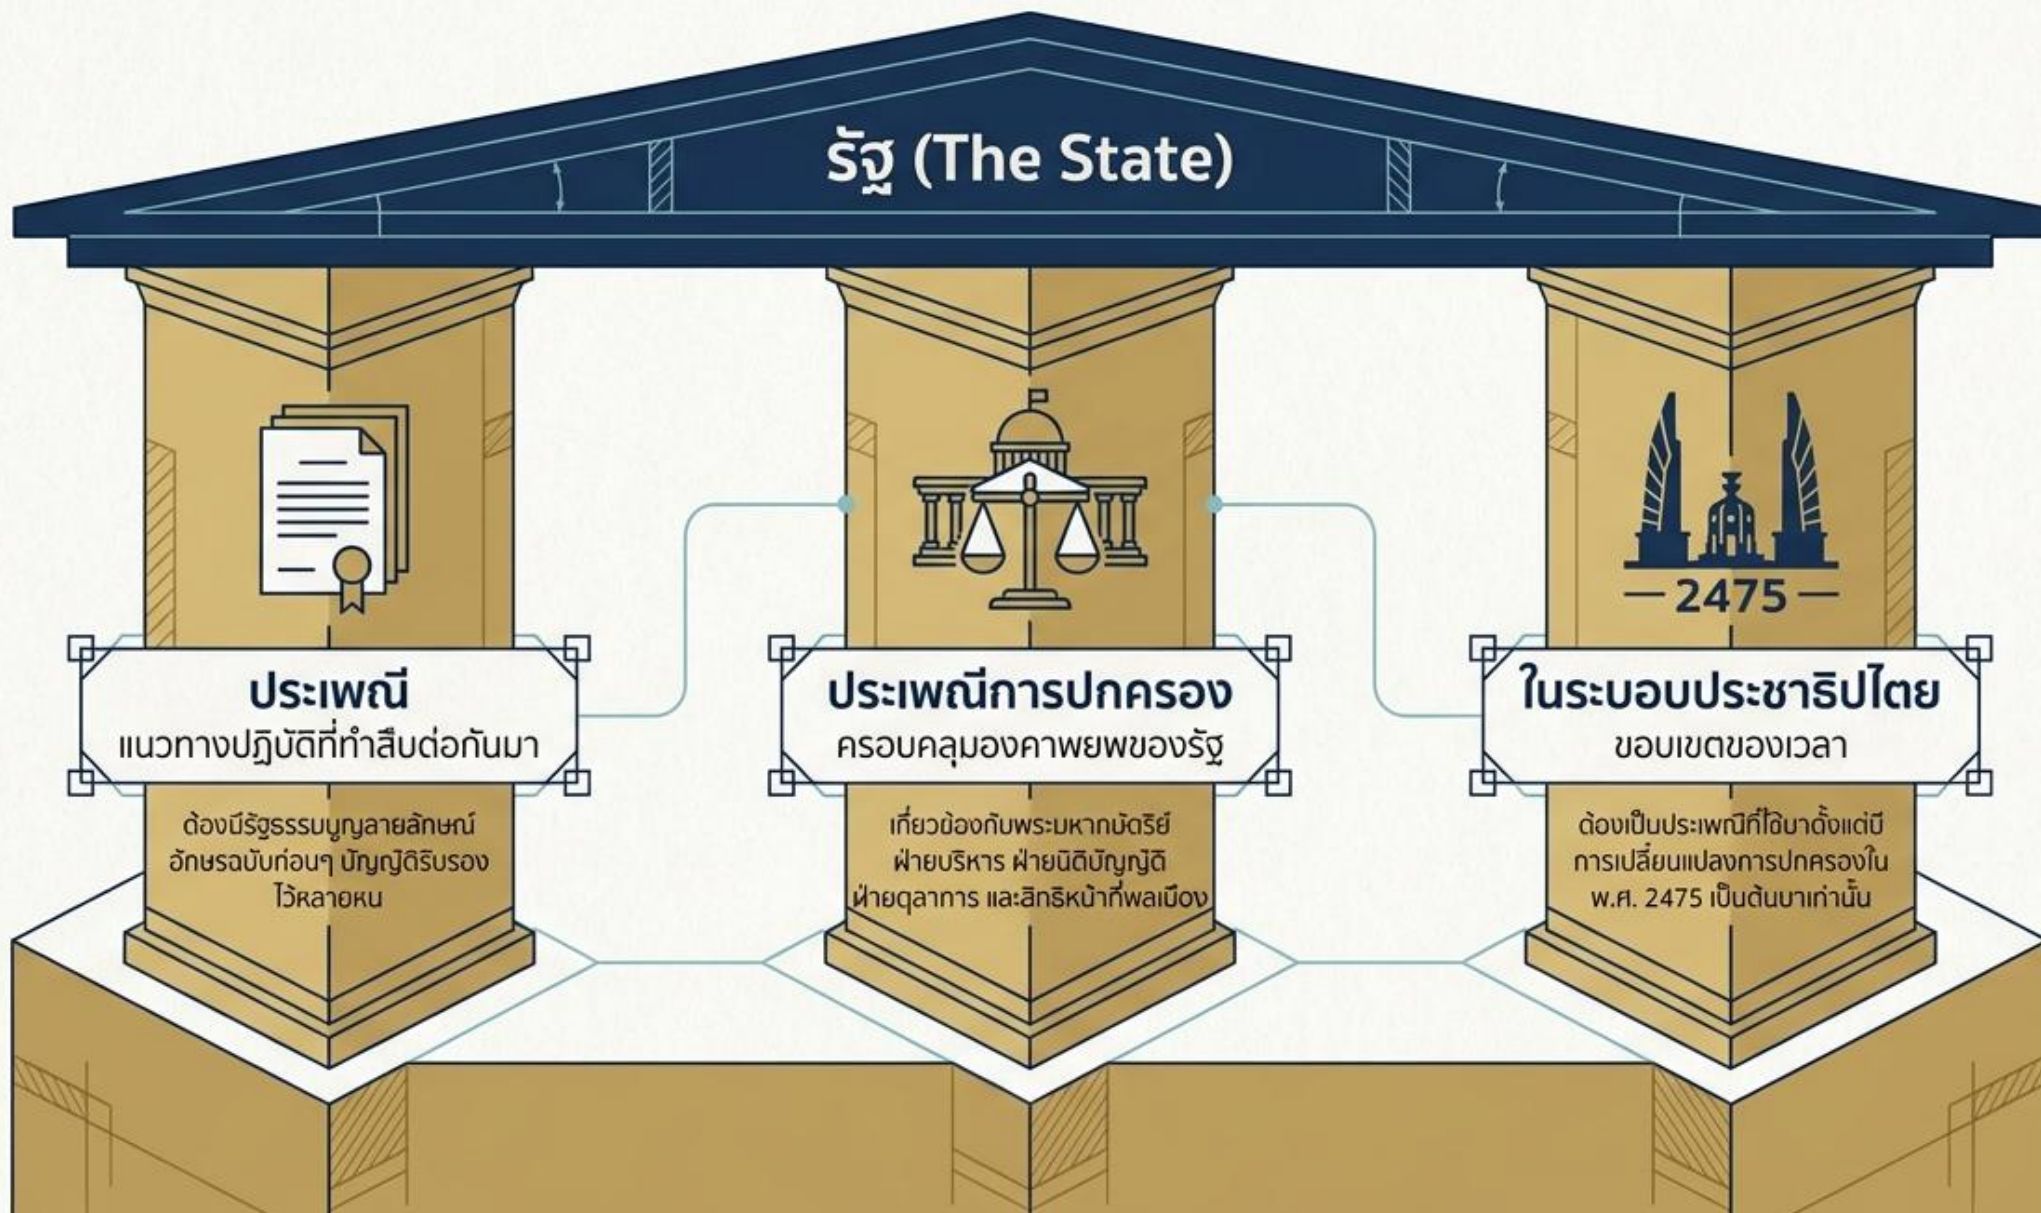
รัฐ (The State)

ประเพณี
แนวทางปฏิบัติที่ทำสืบต่อกันมา

ต้องมีรัฐธรรมนูญลายลักษณ์อักษรฉบับก่อนๆ บัญญัติรับรองไว้หลายหน

ประเพณีการปกครอง
ครอบคลุมองคาพยพของรัฐ

เกี่ยวข้องกับพระมหากษัตริย์ ฝ่ายบริหาร ฝ่ายนิติบัญญัติ ฝ่ายตุลาการ และสิทธิหน้าที่พลเมือง

2475

ในระบอบประชาธิปไตย
ขอบเขตของเวลา

ต้องเป็นประเพณีที่ใช้มาตั้งแต่มีการเปลี่ยนแปลงการปกครองใน พ.ศ. 2475 เป็นต้นมาเท่านั้น